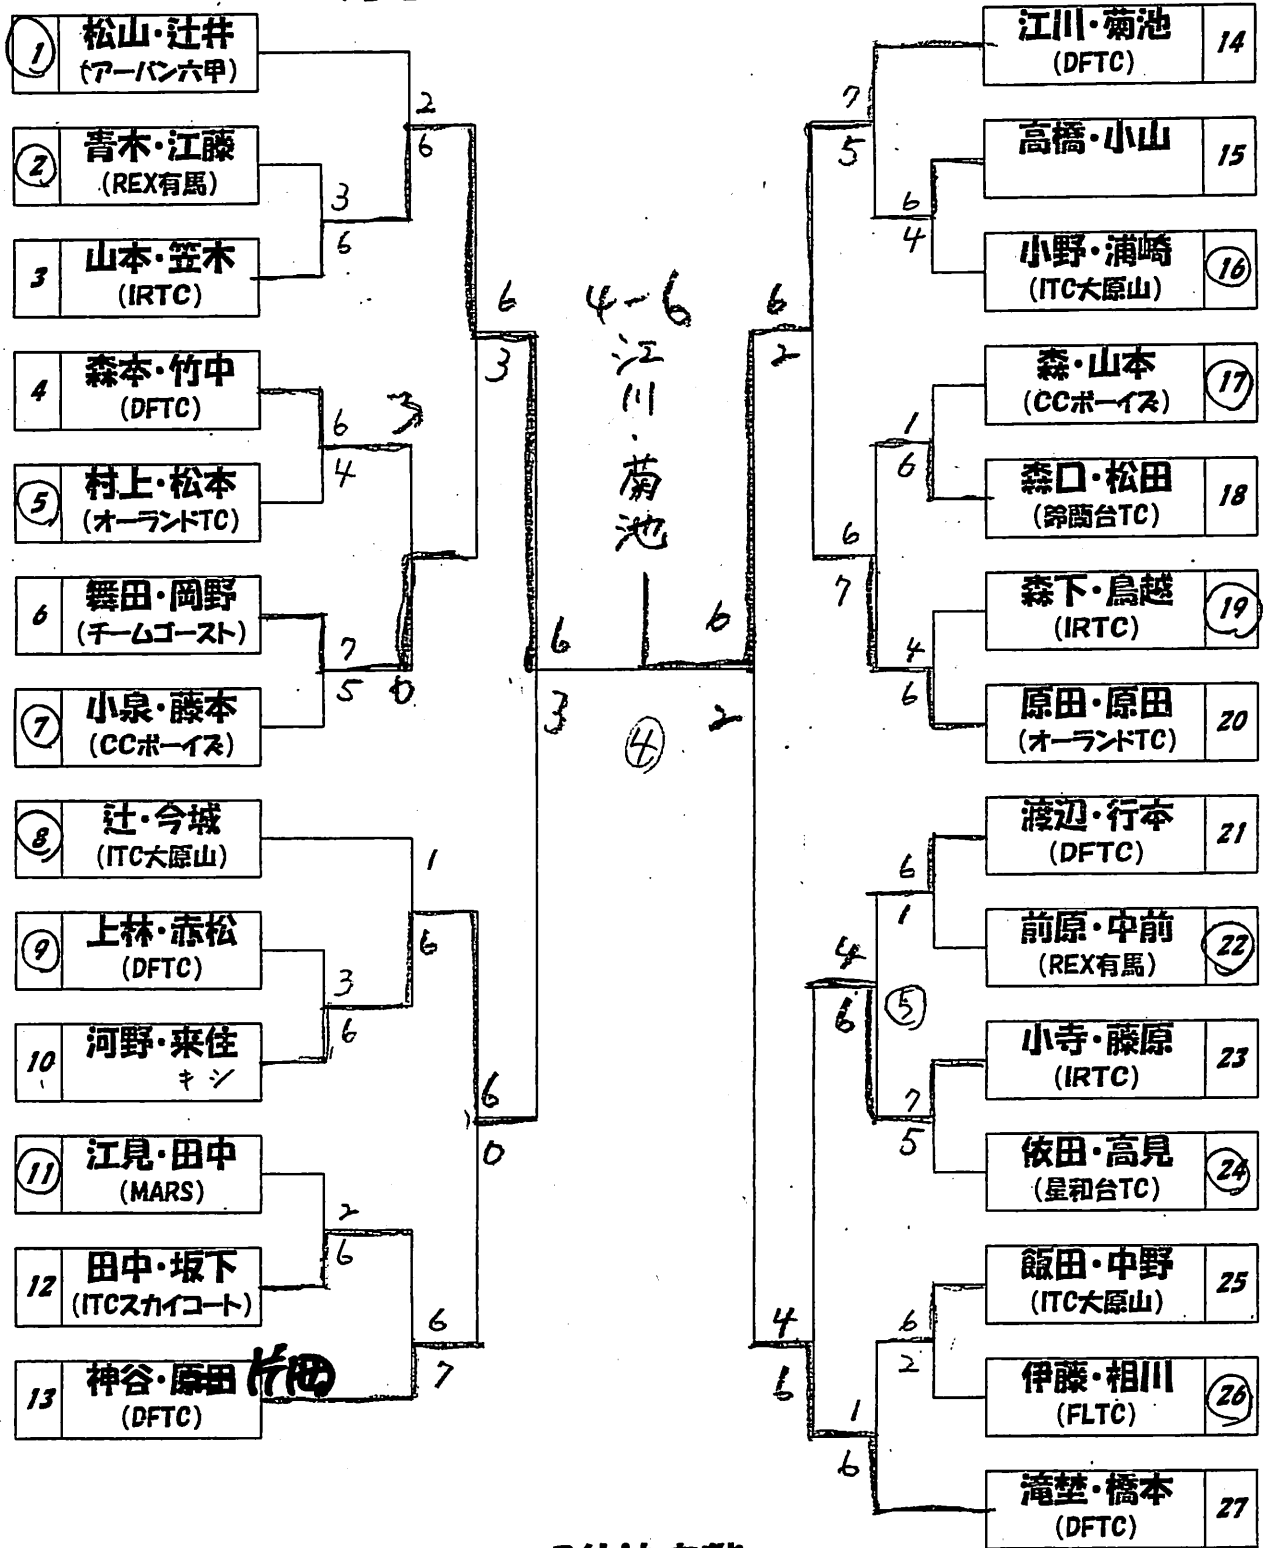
① 松山・辻井 (アーバン六甲)
② 青木・江藤 (REX有馬)
3 山本・笠木 (IRTC)
4 森本・竹中 (DFTC)
⑤ 村上・松本 (オーランドTC)
6 舞田・岡野 (チームゴースト)
⑦ 小泉・藤本 (CCボーイズ)
⑧ 辻・今城 (ITC大原山)
⑨ 上林・赤松 (DFTC)
10 河野・来住 キシ
⑪ 江見・田中 (MARS)
12 田中・坂下 (ITCスカイコート)
13 神谷・原田 片田 (DFTC)

2 6 3 6 6 3 6 4 3 7 5 0 6 3 1 6 3 6 6 0 2 6 6 7

4-6
江川・菊池
6 2
④

江川・菊池 (DFTC) 14
高橋・小山 15
小野・浦崎 (ITC大原山) ⑯
森・山本 (CCボーイズ) ⑰
森口・松田 (鈴蘭台TC) 18
森下・鳥越 (IRTC) ⑲
原田・原田 (オーランドTC) 20
渡辺・行本 (DFTC) 21
前原・中前 (REX有馬) ㉒
小寺・藤原 (IRTC) 23
依田・高見 (星和台TC) ㉔
飯田・中野 (ITC大原山) 25
伊藤・相川 (FLTC) ㉖
滝埜・橋本 (DFTC) 27

7 5 6 4 6 2 1 6 6 7 4 6 6 1 4 6 ⑤ 7 5 4 6 6 2 1 6